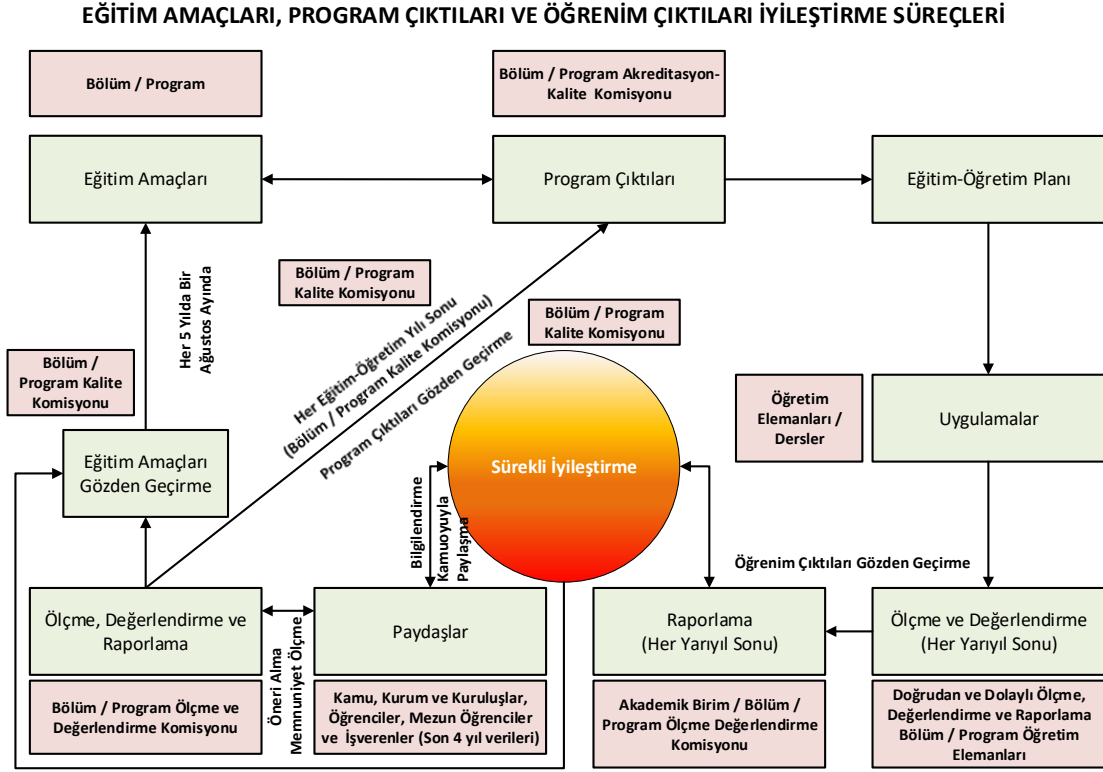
EĞİTİM AMAÇLARI, PROGRAM ÇIKTILARI VE ÖĞRENİM ÇIKTILARI İYİLEŞTİRME SÜREÇLERİ

Bölüm / Program

Bölüm / Program Akreditasyon-Kalite Komisyonu

Eğitim Amaçları

Program Çıktıları

Eğitim-Öğretim Planı

Her 5 Yılda Bir Ağustos Ayında

Bölüm / Program Kalite Komisyonu

Her Eğitim-Öğretim Yılı Sonu (Bölüm / Program Kalite Komisyonu)

Program Çıktıları Gözden Geçirme

Bölüm / Program Kalite Komisyonu

Bölüm / Program Kalite Komisyonu

Öğretim Elemanları / Dersler

Uygulamalar

Eğitim Amaçları Gözden Geçirme

Sürekli İyileştirme

Bilgilendirme

Kamuoyuyla Paylaşma

Öğrenim Çıktıları Gözden Geçirme

Ölçme, Değerlendirme ve Raporlama

Paydaşlar

Raporlama (Her Yarıyıl Sonu)

Ölçme ve Değerlendirme (Her Yarıyıl Sonu)

Öneri Alma

Memnuniyet Ölçme

Bölüm / Program Ölçme ve Değerlendirme Komisyonu

Kamu, Kurum ve Kuruluşlar, Öğrenciler, Mezun Öğrenciler ve İşverenler (Son 4 yıl verileri)

Akademik Birim / Bölüm / Program Ölçme Değerlendirme Komisyonu

Doğrudan ve Dolaylı Ölçme, Değerlendirme ve Raporlama Bölüm / Program Öğretim Elemanları